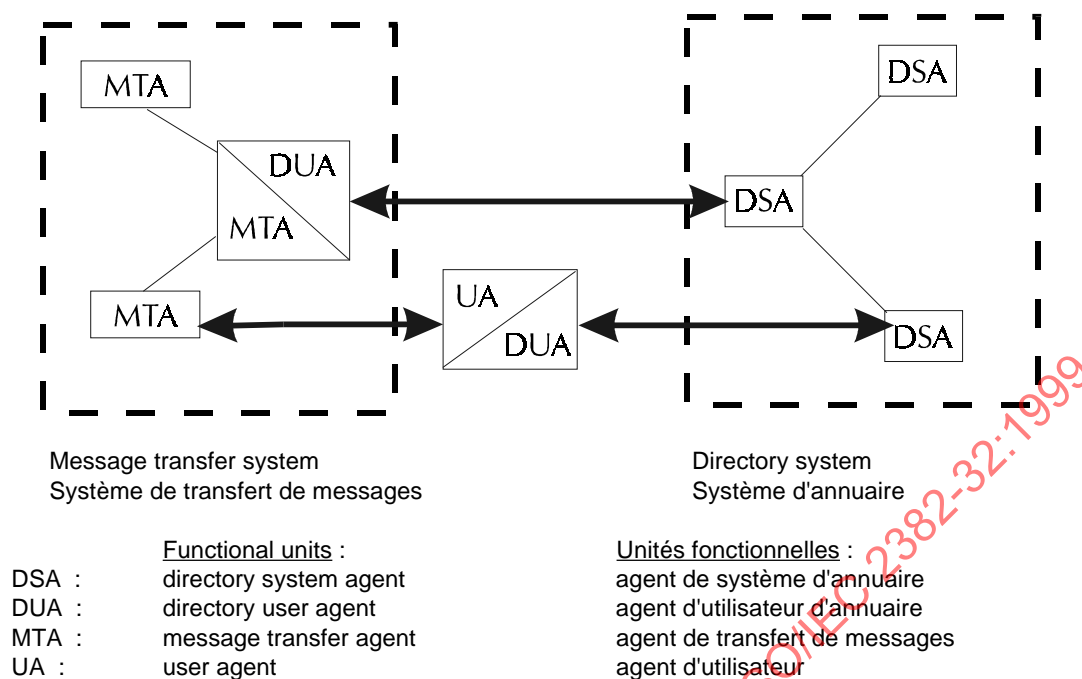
MTA

DUA

MTA

MTA

UA

DUA

DSA

DSA

DSA

Message transfer system
Système de transfert de messages

Directory system
Système d'annuaire

Functional units :

Unités fonctionnelles :

DSA : directory system agent — agent de système d'annuaire
DUA : directory user agent — agent d'utilisateur d'annuaire
MTA : message transfer agent — agent de transfert de messages
UA : user agent — agent d'utilisateur

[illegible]O/IEC 2382-32:1999